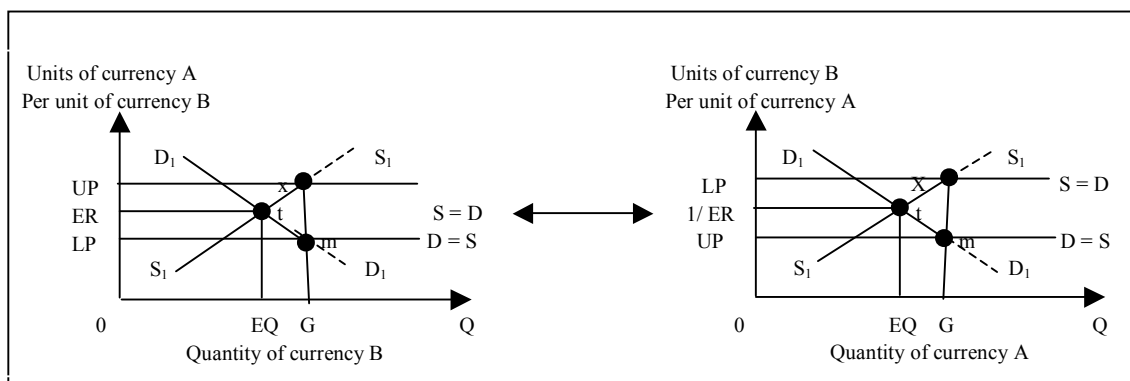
Units of currency A
Per unit of currency B

$D_1$
$S_1$
UP
x
ER
t
S = D
LP
m
D = S
$S_1$
$D_1$
0
EQ
G
Q
Quantity of currency B

Units of currency B
Per unit of currency A

$D_1$
$S_1$
LP
X
S = D
1/ ER
t
UP
m
D = S
$S_1$
$D_1$
0
EQ
G
Q
Quantity of currency A